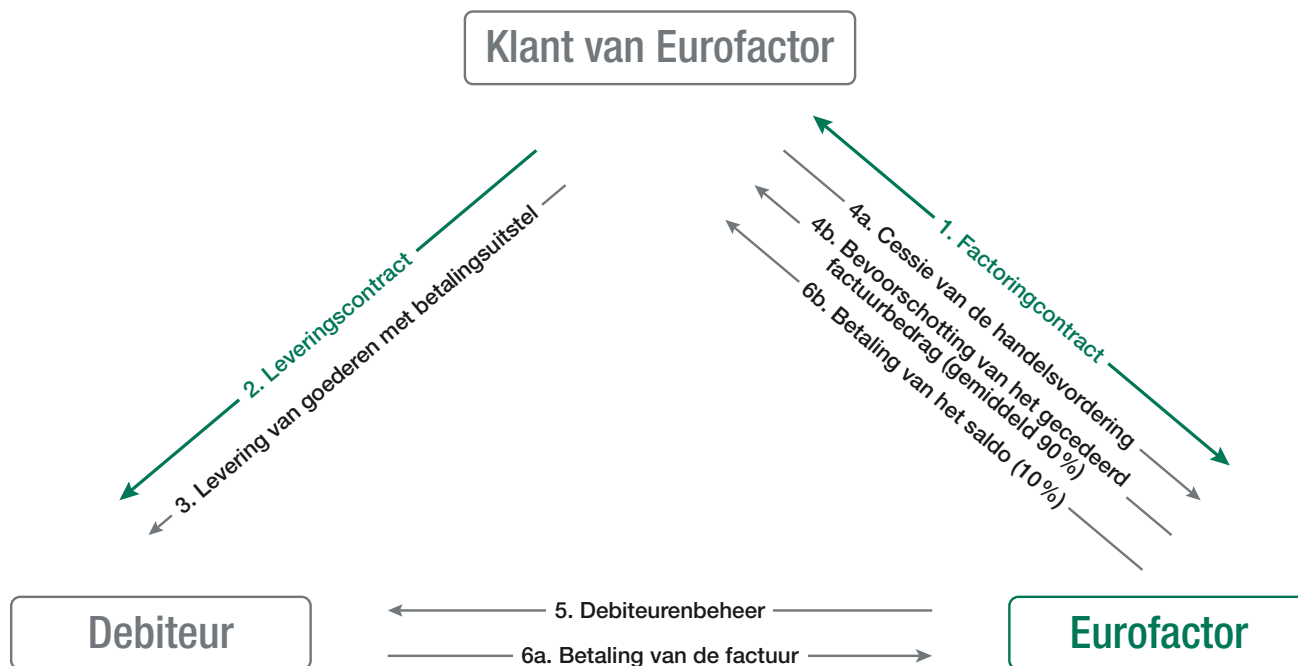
Klant van Eurofactor

2. Leveringscontract

3. Levering van goederen met betalingsuitstel

1. Factoringcontract

4a. Cessie van de handelsvordering

4b. Bevoorschotting van het gecedeerd factuurbedrag (gemiddeld 90 %)

6b. Betaling van het saldo (10 %)

Debiteur

5. Debiteurenbeheer

6a. Betaling van de factuur

Eurofactor